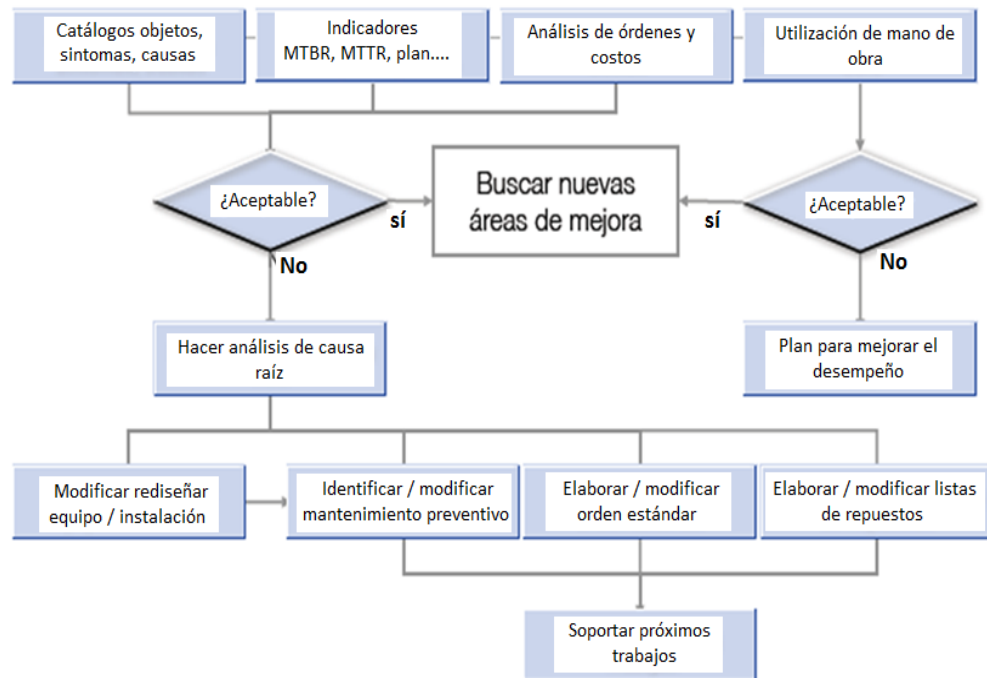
Catálogos objetos, sintomas, causas

Indicadores MTBR, MTTR, plan....

Análisis de órdenes y costos

Utilización de mano de obra

¿Aceptable?

sí

Buscar nuevas áreas de mejora

sí

¿Aceptable?

No

No

Hacer análisis de causa raíz

Plan para mejorar el desempeño

Modificar rediseñar equipo / instalación

Identificar / modificar mantenimiento preventivo

Elaborar / modificar orden estándar

Elaborar / modificar listas de repuestos

Soportar próximos trabajos